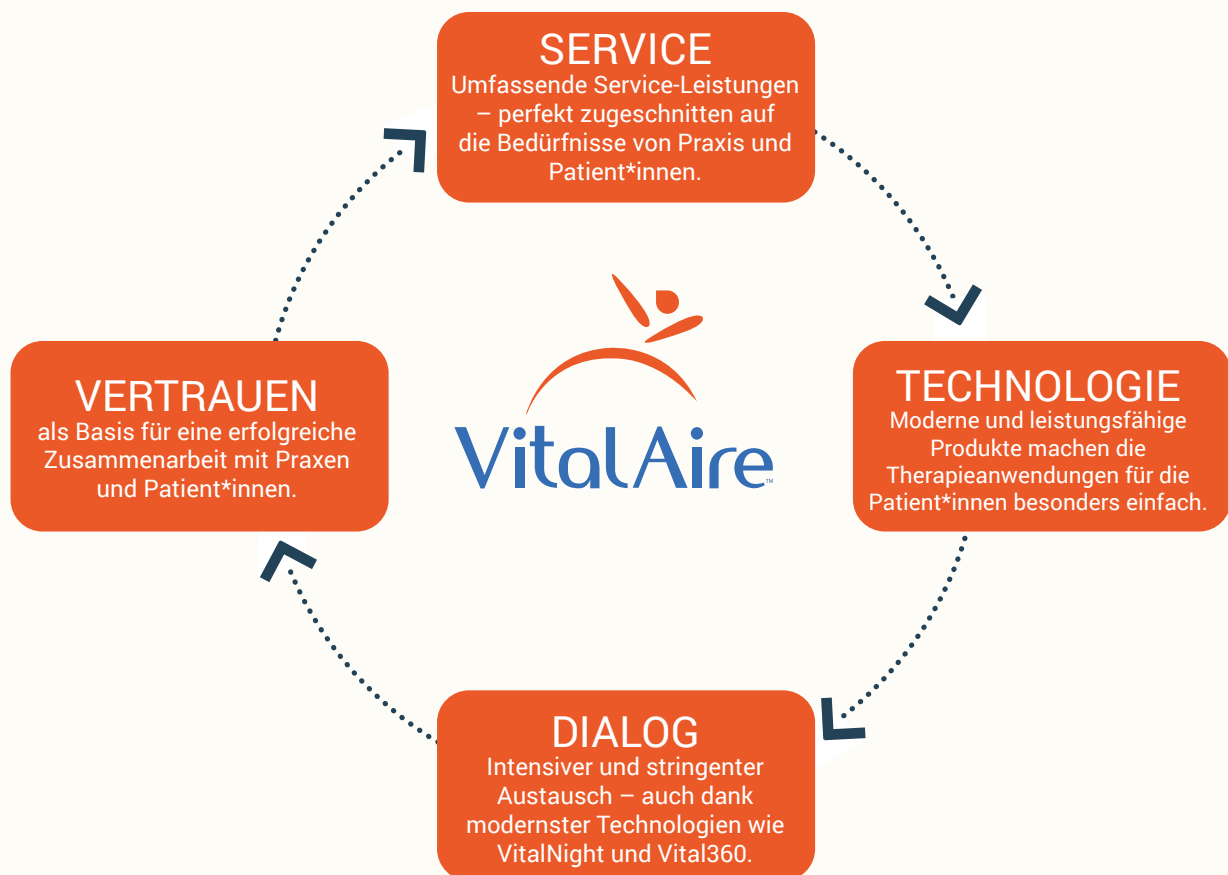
SERVICE
Umfassende Service-Leistungen – perfekt zugeschnitten auf die Bedürfnisse von Praxis und Patient*innen.

TECHNOLOGIE
Moderne und leistungsfähige Produkte machen die Therapieanwendungen für die Patient*innen besonders einfach.

DIALOG
Intensiver und stringenter Austausch – auch dank modernster Technologien wie VitalNight und Vital360.

VERTRAUEN
als Basis für eine erfolgreiche Zusammenarbeit mit Praxen und Patient*innen.

VitalAire™